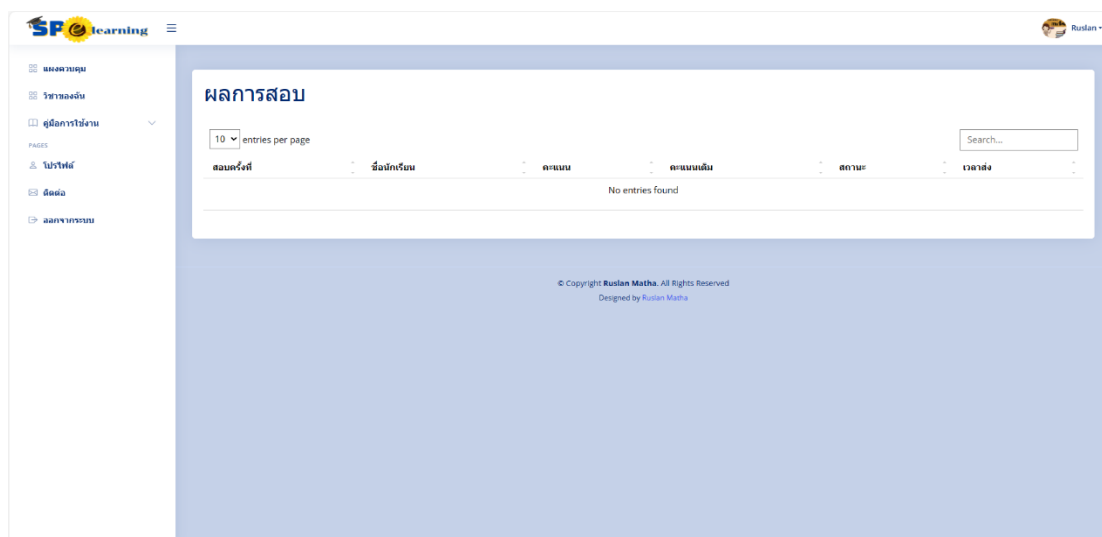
SP e learning

Ruslan

แผงควบคุม
วิชาของฉัน
คู่มือการใช้งาน
PAGES
โปรไฟล์
ติดต่อ
ออกจากระบบ

ผลการสอบ

10 entries per page

Search...

| สอบครั้งที่ | ชื่อนักเรียน | คะแนน | คะแนนเต็ม | สถานะ | เวลาส่ง |
|---|---|---|---|---|---|
| No entries found | | | | | |

© Copyright Ruslan Matha. All Rights Reserved
Designed by Ruslan Matha